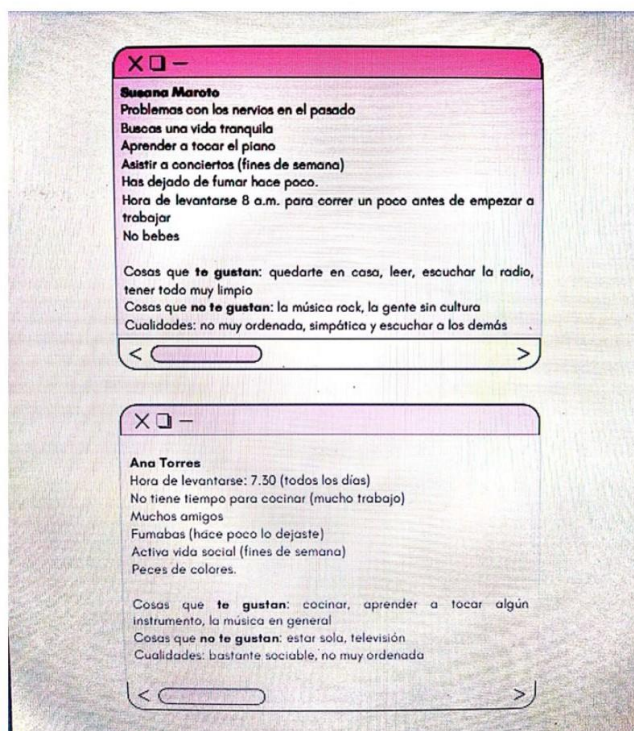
X ❑ –

**Susana Maroto**
Problemas con los nervios en el pasado
Buscas una vida tranquila
Aprender a tocar el piano
Asistir a conciertos (fines de semana)
Has dejado de fumar hace poco.
Hora de levantarse 8 a.m. para correr un poco antes de empezar a trabajar
No bebes

Cosas que **te gustan**: quedarte en casa, leer, escuchar la radio, tener todo muy limpio
Cosas que **no te gustan**: la música rock, la gente sin cultura
Cualidades: no muy ordenada, simpática y escuchar a los demás

< >

X ❑ –

**Ana Torres**
Hora de levantarse: 7.30 (todos los días)
No tiene tiempo para cocinar (mucho trabajo)
Muchos amigos
Fumabas (hace poco lo dejaste)
Activa vida social (fines de semana)
Peces de colores.

Cosas que **te gustan**: cocinar, aprender a tocar algún instrumento, la música en general
Cosas que **no te gustan**: estar sola, televisión
Cualidades: bastante sociable, no muy ordenada

< >